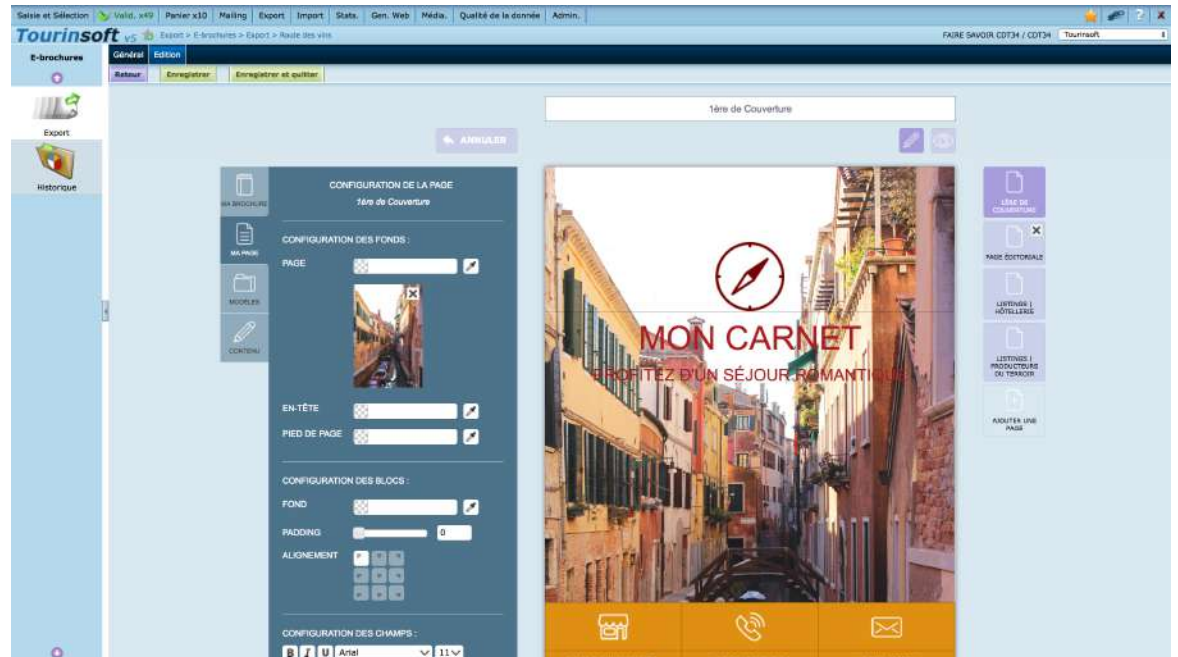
Saisie et Sélection | Valid. x49 | Panier x10 | Mailing | Export | Import | Stats. | Gen. Web | Média. | Qualité de la donnée | Admin.

Tourinsoft v5 Export > E-brochures > Export > Route des vins

FAIRE SAVOIR CDT34 / CDT34 Tourinsoft

E-brochures

Export

Historique

Général Edition

Retour Enregistrer Enregistrer et quitter

1ère de Couverture

ANNULER

MA BROCHURE

MA PAGE

MODELES

CONTENU

CONFIGURATION DE LA PAGE

1ère de Couverture

CONFIGURATION DES FONDS :

PAGE

EN-TÊTE

PIED DE PAGE

CONFIGURATION DES BLOCS :

FOND

PADDING 0

ALIGNEMENT

CONFIGURATION DES CHAMPS :

B I U Arial 11

MON CARNET

PROFITEZ D'UN SÉJOUR ROMANTIQUE

1ÈRE DE COUVERTURE

PAGE ÉDITORIALE

LISTINGS | HÔTELLERIE

LISTINGS | PRODUCTEURS DU TERROIR

AJOUTER UNE PAGE